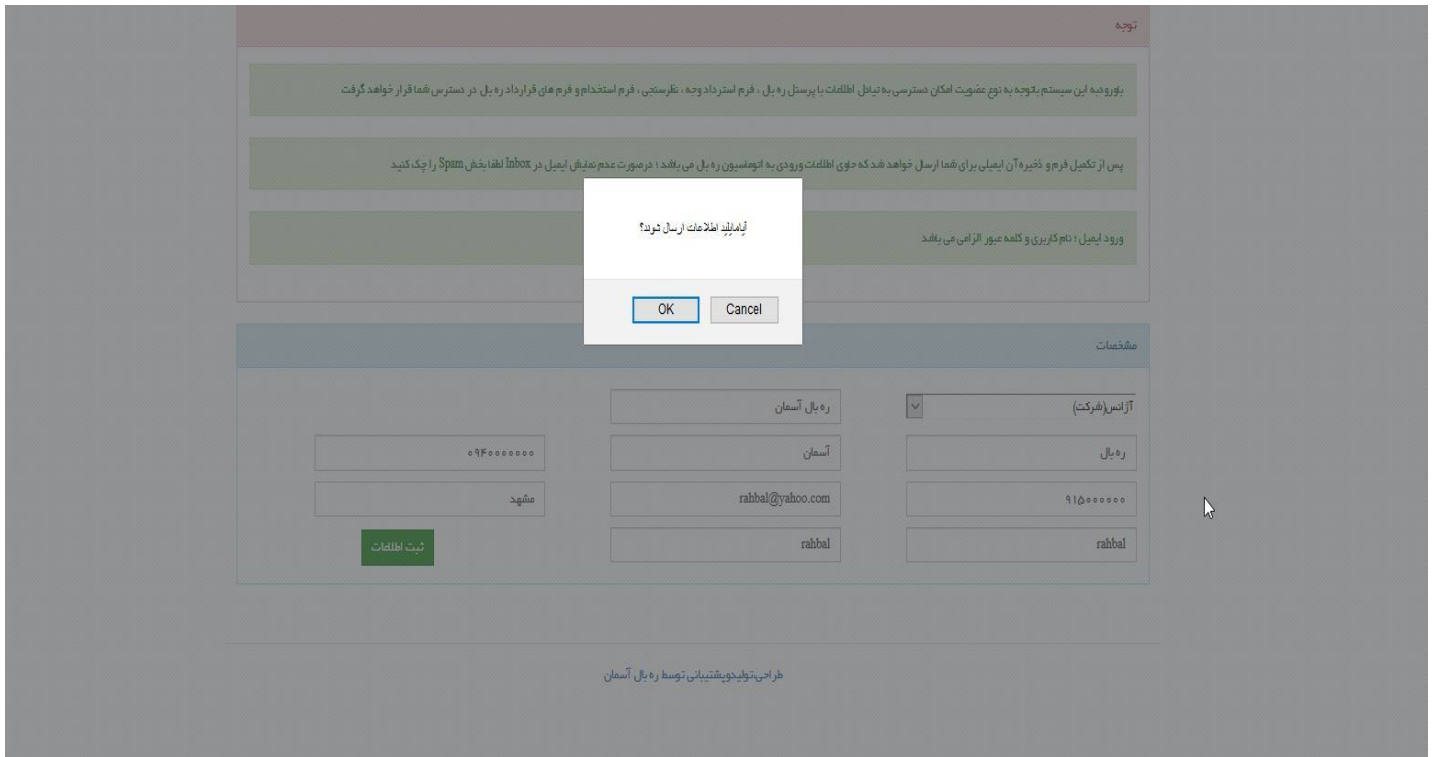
توجه

باورود به این سیستم باتوجه به نوع عضویت امکان دسترسی به تبادل اطلاعات با پرسنل ره بال ، فرم استرداد وجه ، نظرسنجی ، فرم استخدام و فرم های قرارداد ره بال در دسترس شما قرار خواهد گرفت

پس از تکمیل فرم و ذخیره آن ایمیلی برای شما ارسال خواهد شد که حاوی اطلاعات ورودی به اتوماسیون ره بال می باشد ، درصورت عدم نمایش ایمیل در Inbox لطفا بخش Spam را چک کنید

ورود ایمیل ، نام کاربری و کلمه عبور الزامی می باشد

آیامایلید اطلاعات ارسال شود؟

OK Cancel

مشخصات

آژانس(شرکت)

ره بال آسمان

ره بال

آسمان

۰۹۴۰۰۰۰۰۰۰

۹۱۵۰۰۰۰۰۰۰

rahbal@yahoo.com

مشهد

rahbal

rahbal

ثبت اطلاعات

طراحی،تولیدوپشتیبانی توسط ره بال آسمان